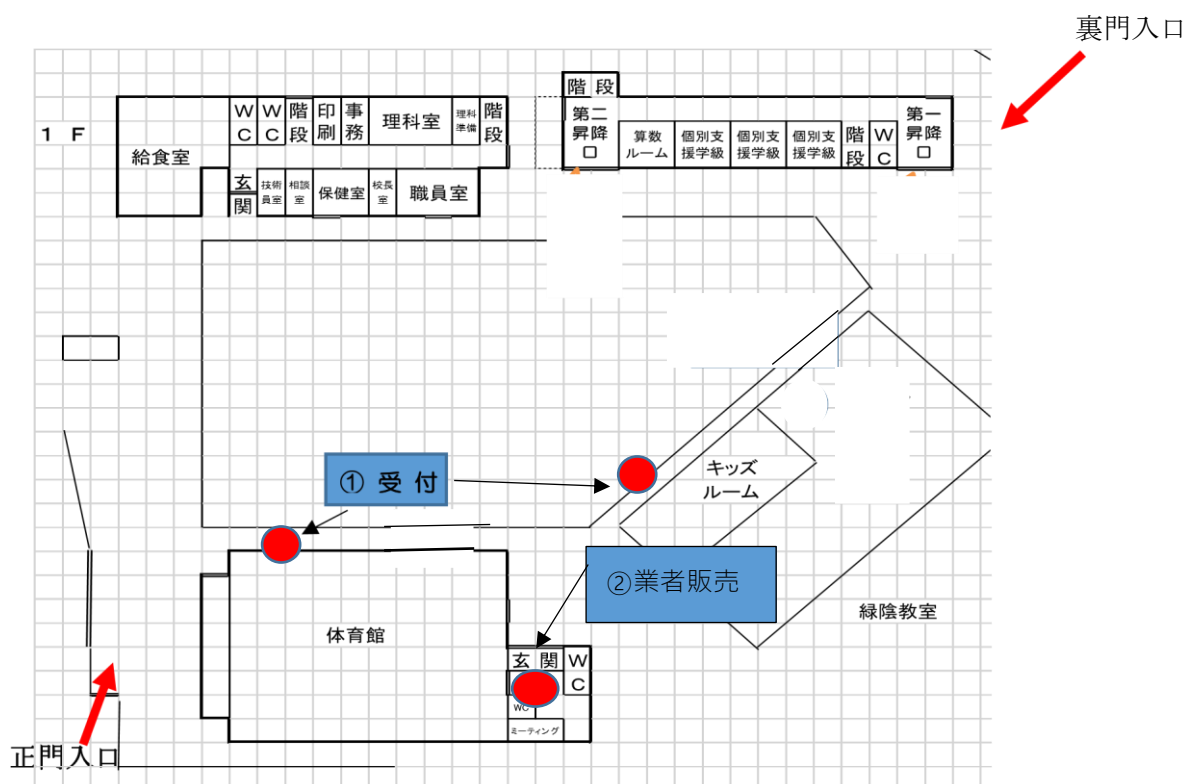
裏門入口

1 F

給食室

WC

WC

階段

印刷

事務

理科室

理科準備

階段

玄関

技術員室

相談室

保健室

校長室

職員室

階段

第二昇降口

算数ルーム

個別支援学級

個別支援学級

個別支援学級

階段

WC

第一昇降口

① 受付

キッズルーム

②業者販売

緑陰教室

体育館

玄関

WC

WC

ミーティング

正門入口